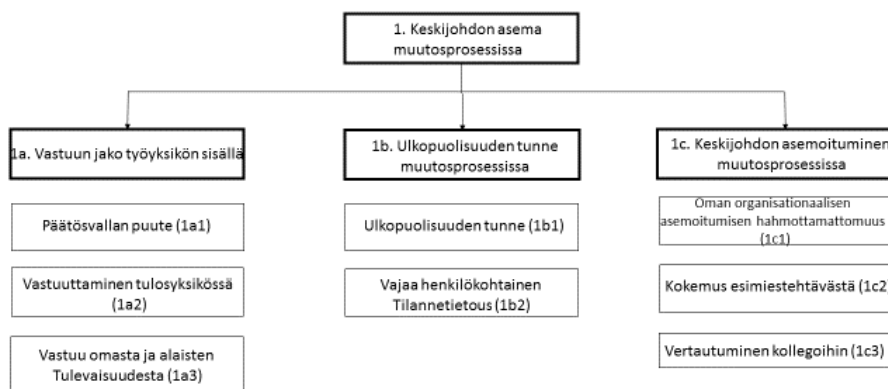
1. Keskijohdon asema muutosprosessissa

1a. Vastuun jako työyksikön sisällä

Päätösvallan puute (1a1)

Vastuuttaminen tulosyksikössä (1a2)

Vastuu omasta ja alaisten Tulevaisuudesta (1a3)

1b. Ulkopuolisuuden tunne muutosprosessissa

Ulkopuolisuuden tunne (1b1)

Vajaa henkilökohtainen Tilannetietous (1b2)

1c. Keskijohdon asemoituminen muutosprosessissa

Oman organisationaalisen asemoitumisen hahmottamattomuus (1c1)

Kokemus esimiestehtävästä (1c2)

Vertautuminen kollegoihin (1c3)